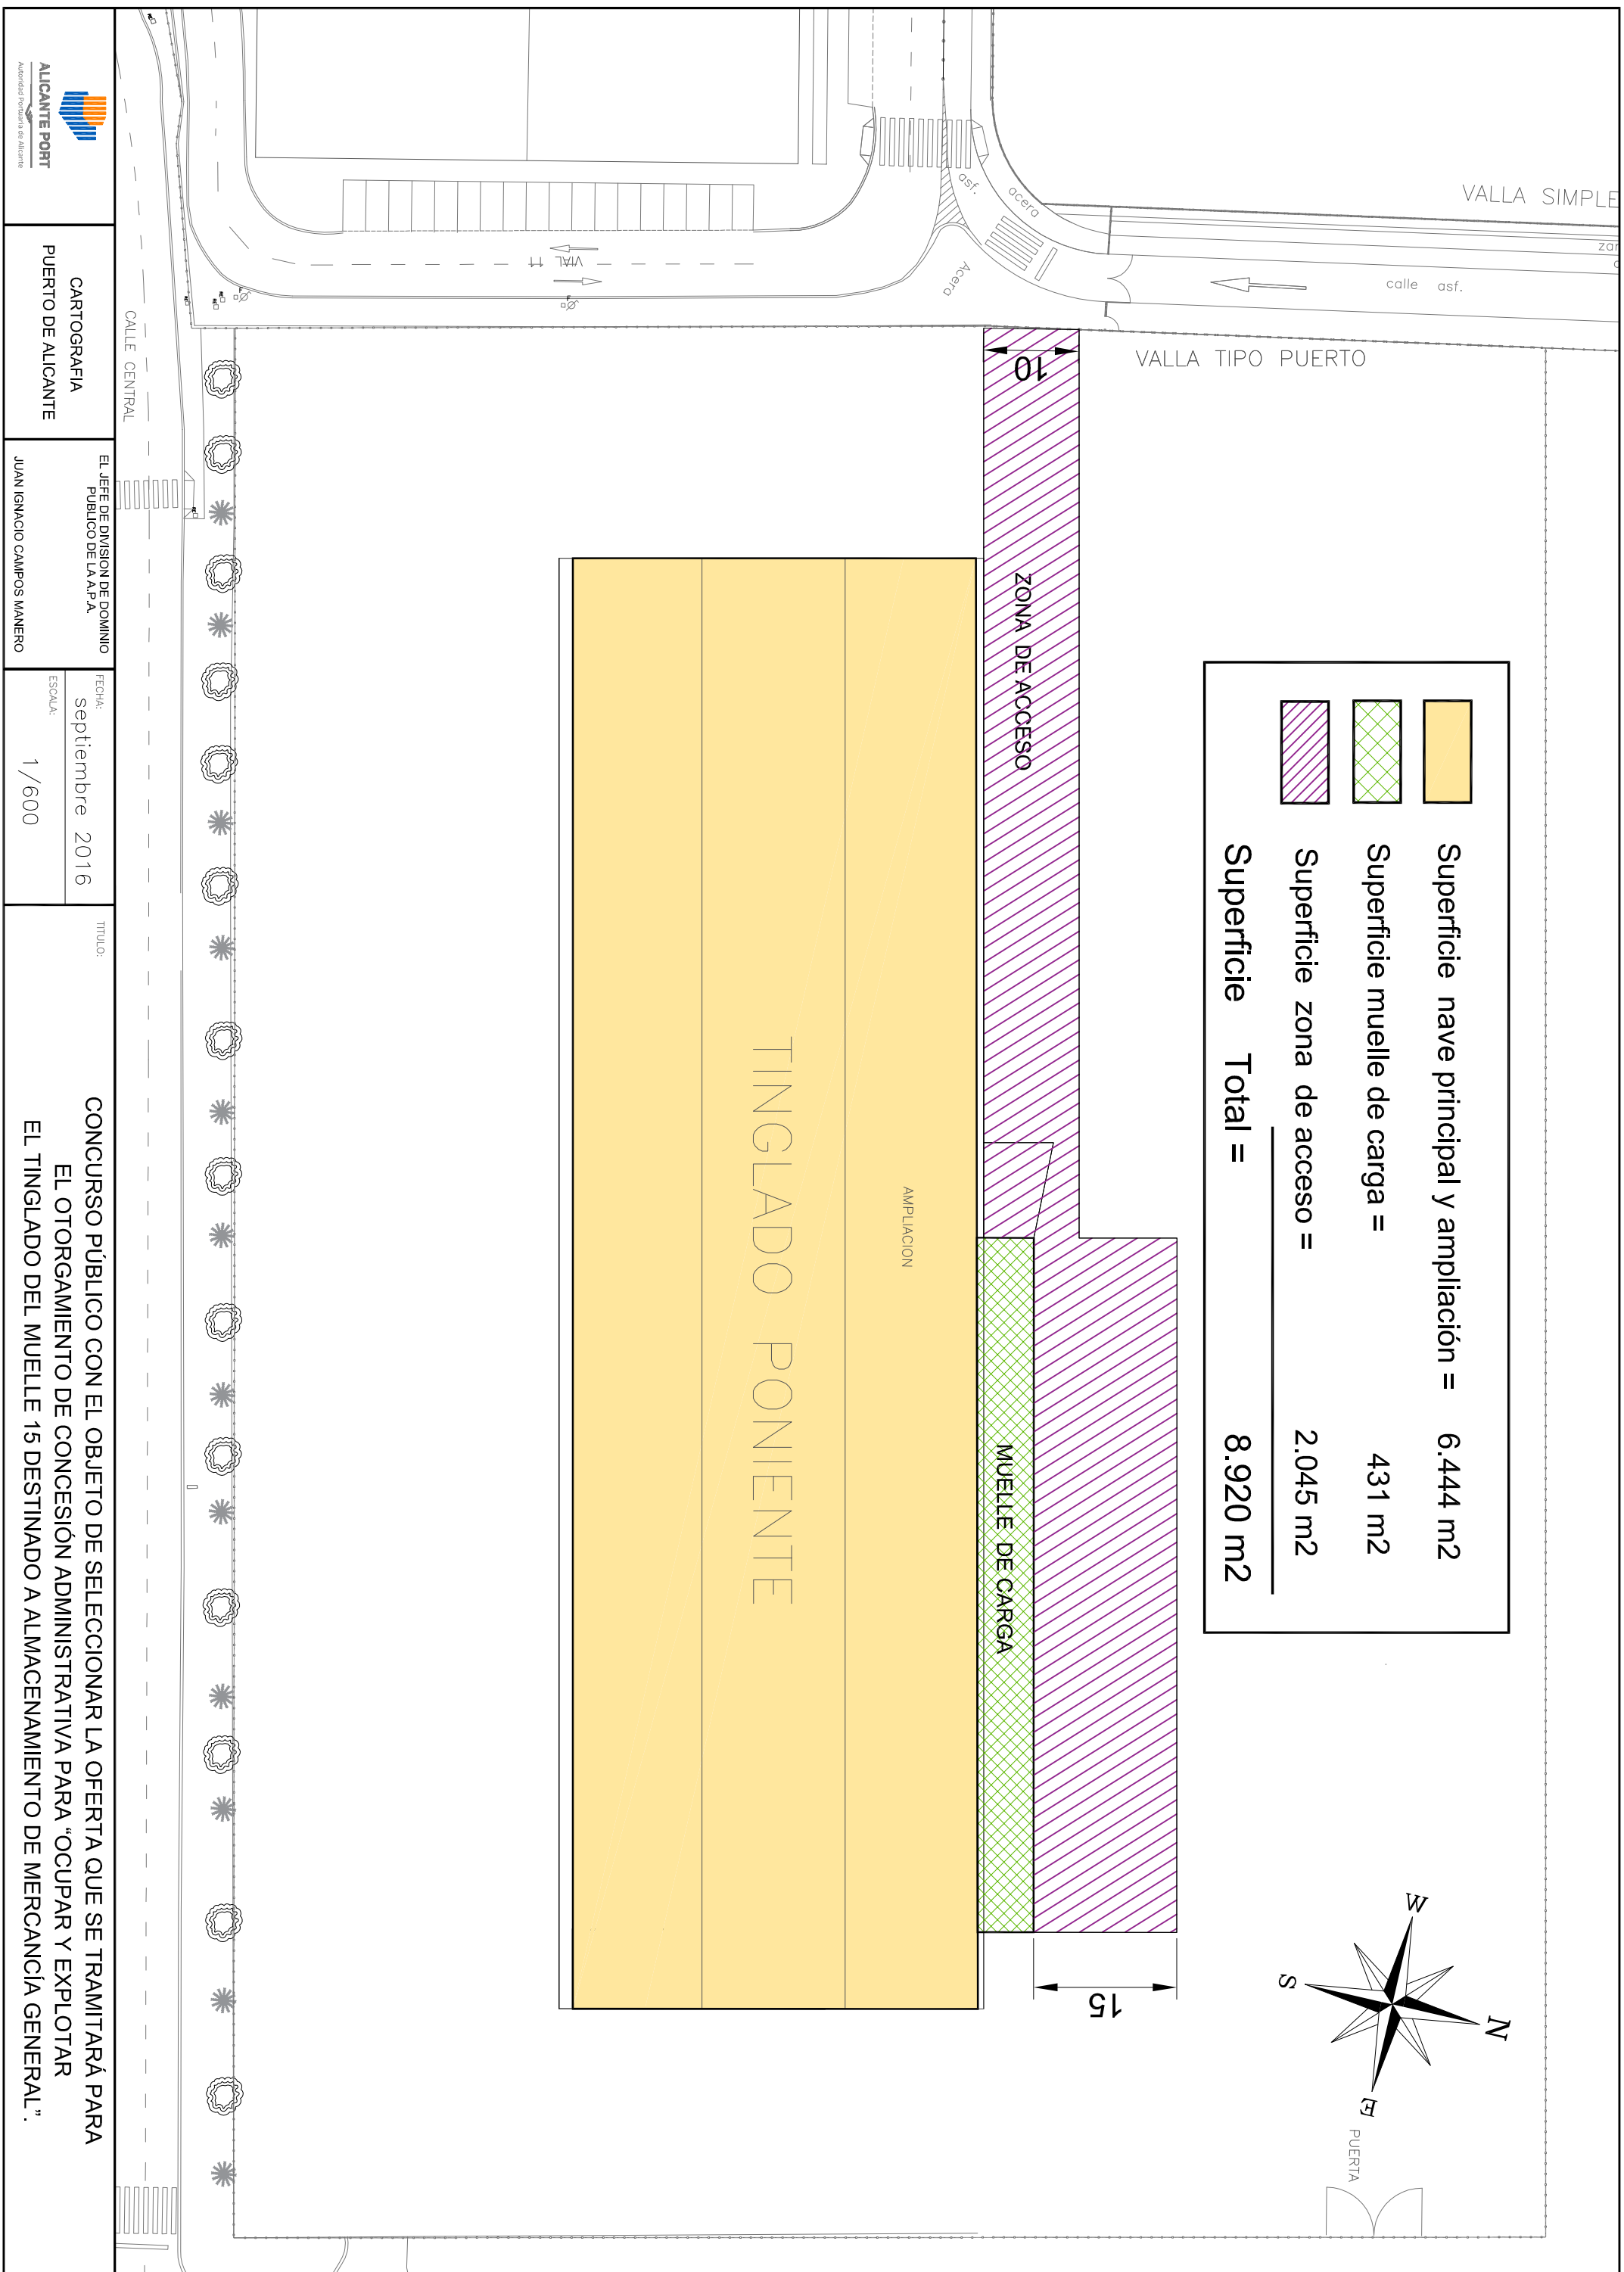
ALICANTE PORT
Autoridad Portuaria de Alicante

CARTOGRAFIA
PUERTO DE ALICANTE

EL JEFE DE DIVISION DE DOMINIO PUBLICO DE LA A.P.A.
JUAN IGNACIO CAMPOS MANERO

FECHA:
septiembre 2016
ESCALA:
1/600

TITULO:
CONCURSO PÚBLICO CON EL OBJETO DE SELECCIONAR LA OFERTA QUE SE TRAMITARÁ PARA EL OTORGAMIENTO DE CONCESIÓN ADMINISTRATIVA PARA "OCUPAR Y EXPLOTAR EL TINGLADO DEL MUELLE 15 DESTINADO A ALMACENAMIENTO DE MERCANCÍA GENERAL".

VIAL 11
CALLE CENTRAL
asf.
acera
Acera
VALLA SIMPLE
zon
calle asf.
VALLA TIPO PUERTO
10
ZONA DE ACCESO
AMPLIACION
TINGLADO PONIENTE
MUELLE DE CARGA
15
PUERTA

Superficie nave principal y ampliación = 6.444 m2
Superficie muelle de carga = 431 m2
Superficie zona de acceso = 2.045 m2
Superficie Total = 8.920 m2

W
N
E
S